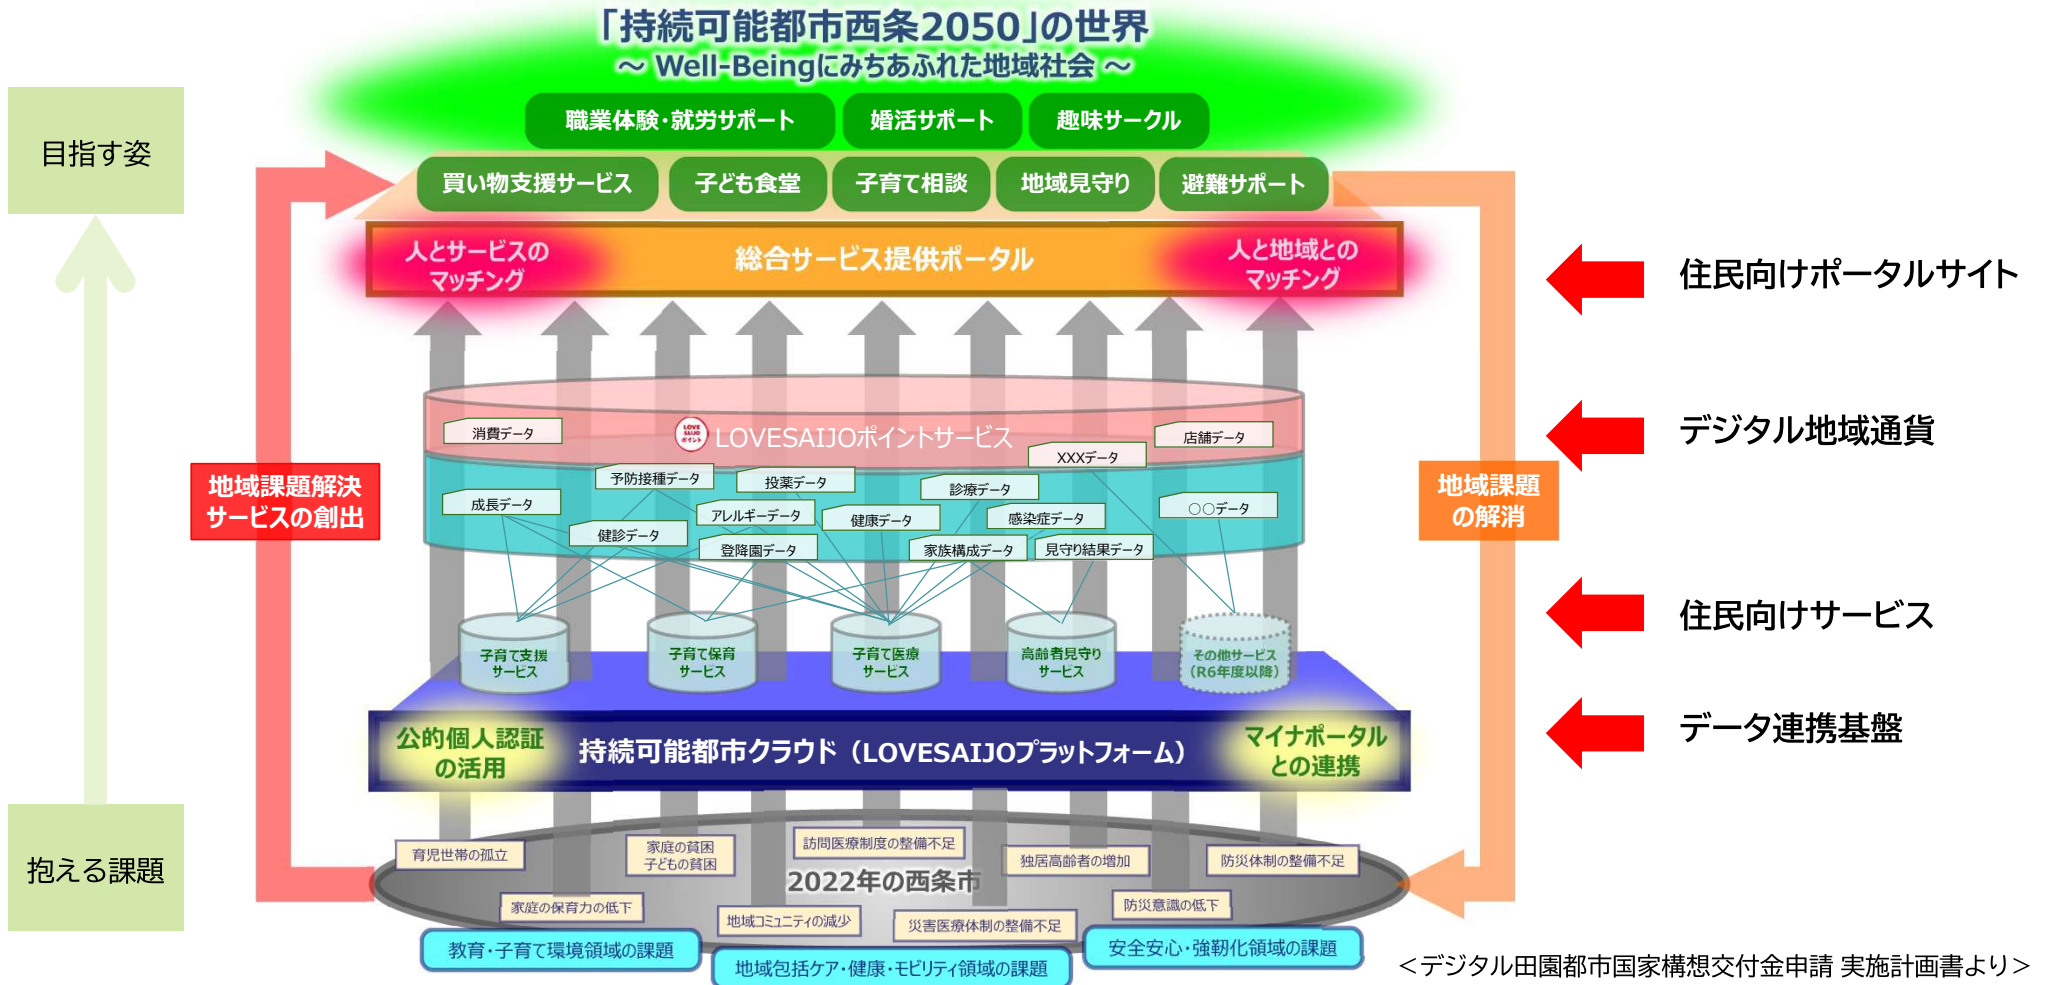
「持続可能都市西条2050」の世界
～ Well-Beingにみちあふれた地域社会 ～

目指す姿

職業体験・就労サポート
婚活サポート
趣味サークル
買い物支援サービス
子ども食堂
子育て相談
地域見守り
避難サポート

人とサービスのマッチング
総合サービス提供ポータル
人と地域とのマッチング

住民向けポータルサイト

消費データ
LOVESAIJOポイントサービス
店舗データ
XXXデータ

デジタル地域通貨

地域課題解決サービスの創出
地域課題の解消

予防接種データ
投薬データ
診療データ
成長データ
アレルギーデータ
健康データ
感染症データ
〇〇データ
健診データ
登降園データ
家族構成データ
見守り結果データ

子育て支援サービス
子育て保育サービス
子育て医療サービス
高齢者見守りサービス
その他サービス（R6年度以降）

住民向けサービス

公的個人認証の活用
持続可能都市クラウド（LOVESAIJOプラットフォーム）
マイナポータルとの連携

データ連携基盤

抱える課題

育児世帯の孤立
家庭の貧困 子どもの貧困
訪問医療制度の整備不足
独居高齢者の増加
防災体制の整備不足
2022年の西条市
家庭の保育力の低下
地域コミュニティの減少
災害医療体制の整備不足
防災意識の低下
教育・子育て環境領域の課題
地域包括ケア・健康・モビリティ領域の課題
安全安心・強靭化領域の課題

＜デジタル田園都市国家構想交付金申請 実施計画書より＞